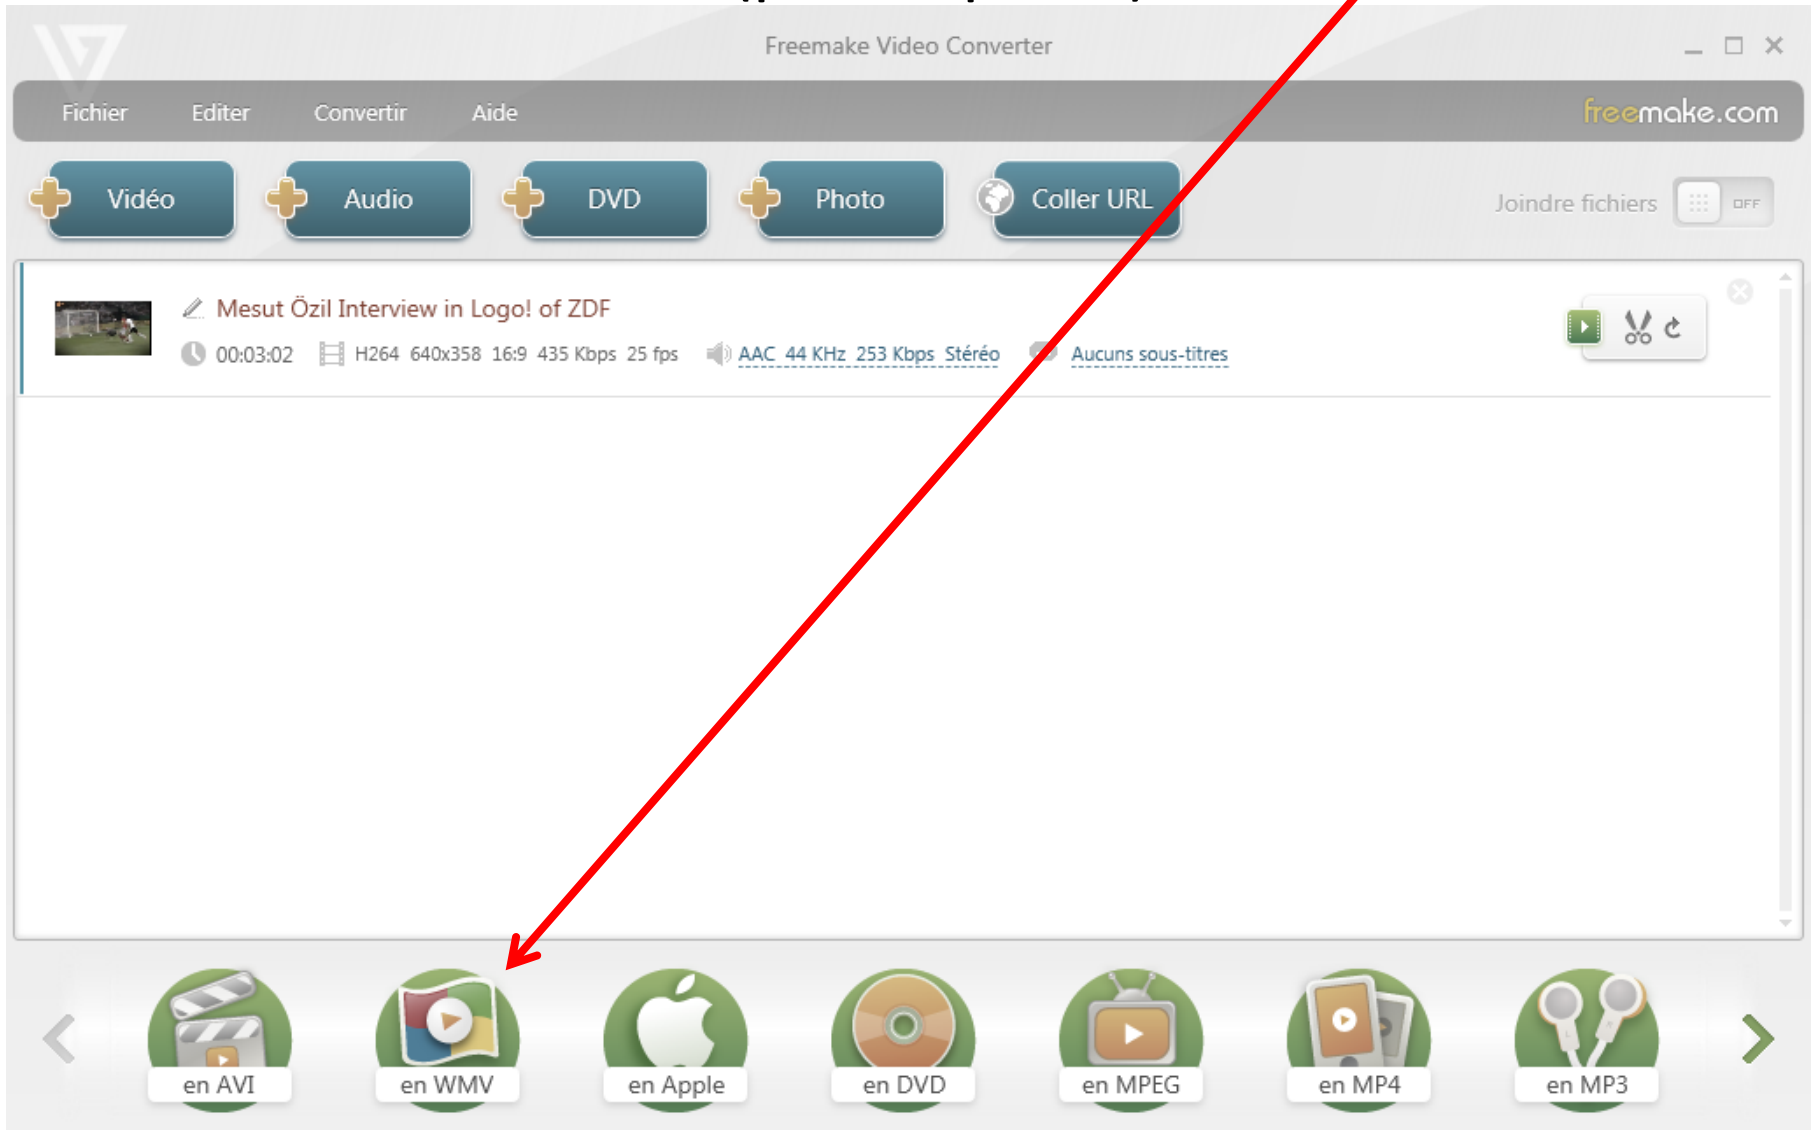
Freemake Video Converter

Fichier Editer Convertir Aide

freemake.com

Vidéo Audio DVD Photo Coller URL

Joindre fichiers OFF

Mesut Özil Interview in Logo! of ZDF

00:03:02 H264 640x358 16:9 435 Kbps 25 fps AAC 44 KHz 253 Kbps Stéréo Aucuns sous-titres

en AVI en WMV en Apple en DVD en MPEG en MP4 en MP3